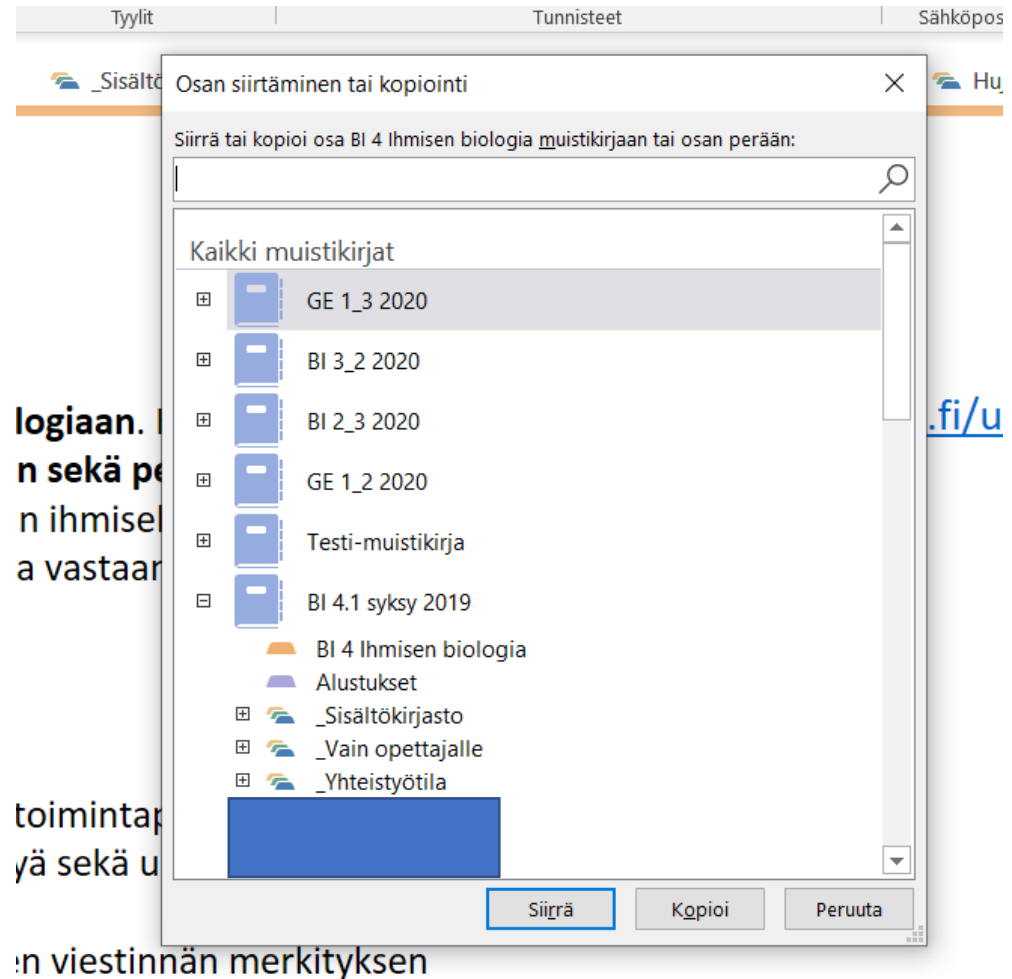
Tyylit | Tunnisteet | Sähköpos

_Sisältö

Hu

Osan siirtäminen tai kopiointi

Siirrä tai kopioi osa BI 4 Ihmisen biologia muistikirjaan tai osan perään:

Kaikki muistikirjat

GE 1_3 2020

BI 3_2 2020

BI 2_3 2020

GE 1_2 2020

Testi-muistikirja

BI 4.1 syksy 2019

BI 4 Ihmisen biologia

Alustukset

_Sisältökirjasto

_Vain opettajalle

_Yhteistyötila

Siirrä | Kopioi | Peruuta

logiaan. I
n sekä pe
n ihmisel
a vastaar

.fi/u

toimintap
yä sekä u

en viestinnän merkityksen